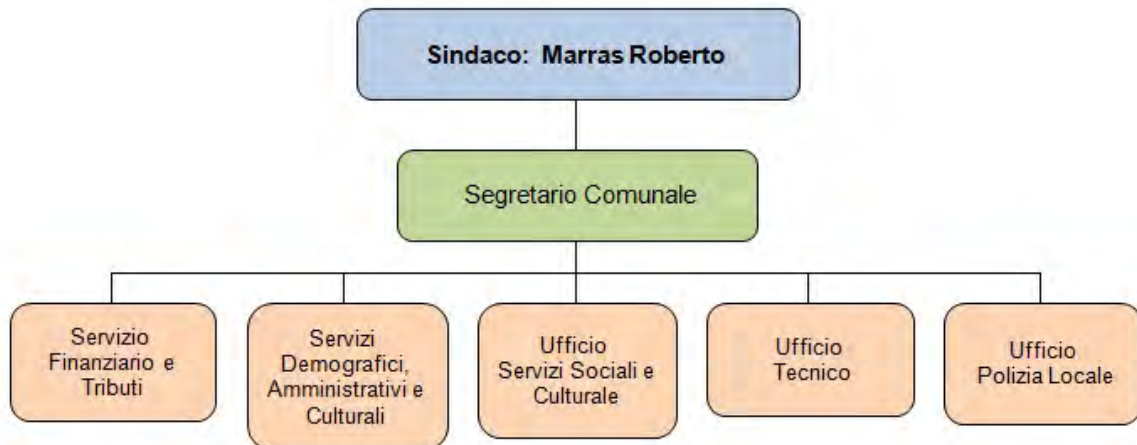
Sindaco: Marras Roberto

Segretario Comunale

Servizio Finanziario e Tributi

Servizi Demografici, Amministrativi e Culturali

Ufficio Servizi Sociali e Culturale

Ufficio Tecnico

Ufficio Polizia Locale